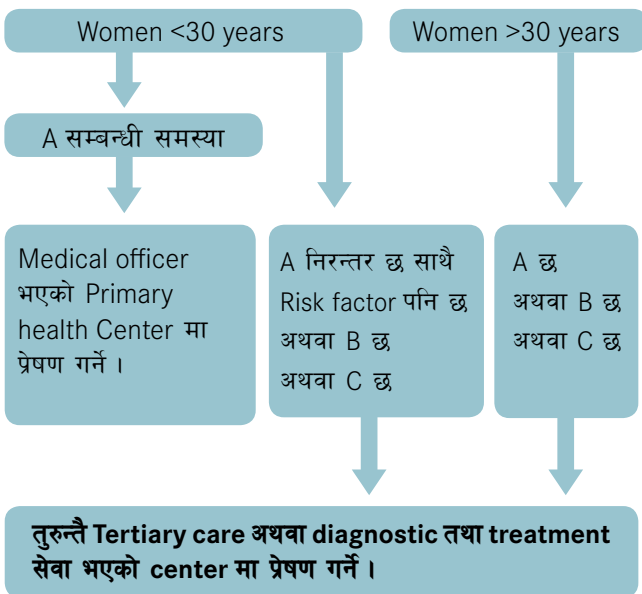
Women <30 years

Women >30 years

A सम्बन्धी समस्या

Medical officer भएको Primary health Center मा प्रेषण गर्ने ।

A निरन्तर छ साथै Risk factor पनि छ अथवा B छ अथवा C छ

A छ अथवा B छ अथवा C छ

तुरुन्तै Tertiary care अथवा diagnostic तथा treatment सेवा भएको center मा प्रेषण गर्ने ।